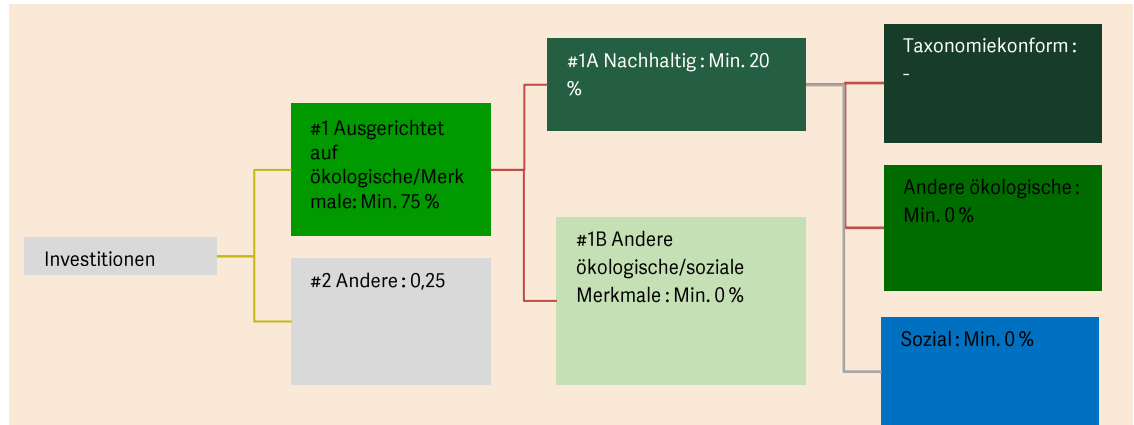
Investitionen

#1 Ausgerichtet auf ökologische/Merkmale: Min. 75 %

#2 Andere : 0,25

#1A Nachhaltig : Min. 20 %

#1B Andere ökologische/soziale Merkmale : Min. 0 %

Taxonomiekonform : -

Andere ökologische : Min. 0 %

Sozial : Min. 0 %